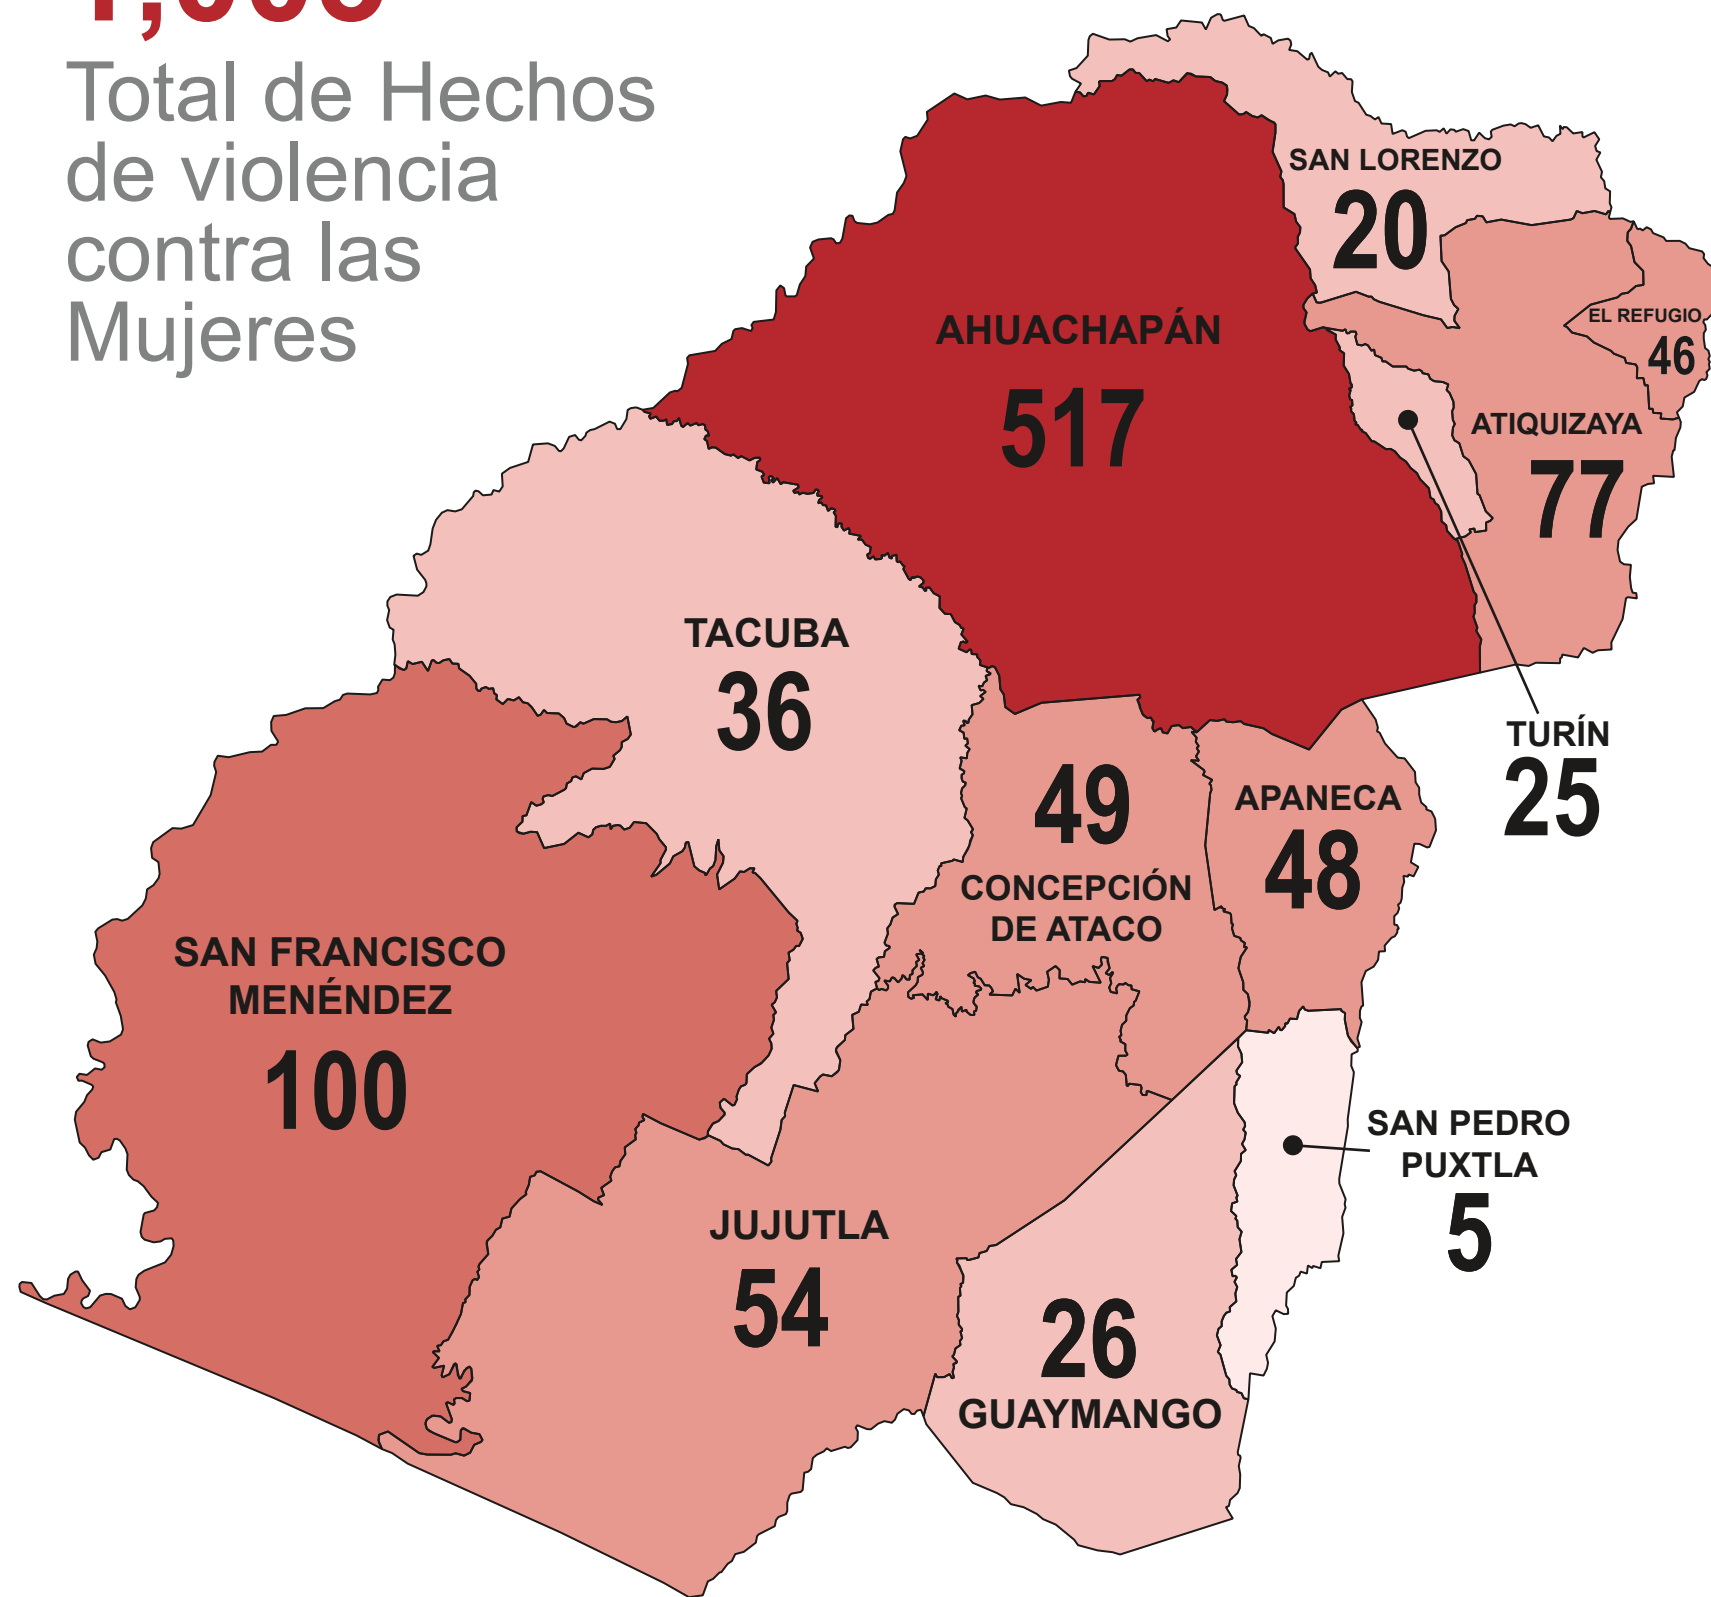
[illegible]

Total de Hechos de violencia contra las Mujeres

SAN LORENZO
20

AHUACHAPÁN
517

EL REFUGIO
46

ATIQUIZAYA
77

TACUBA
36

49
CONCEPCIÓN DE ATACO

APANECA
48

TURÍN
25

SAN FRANCISCO MENÉNDEZ
100

JUJUTLA
54

26
GUAYMANGO

SAN PEDRO PUXTLA
5